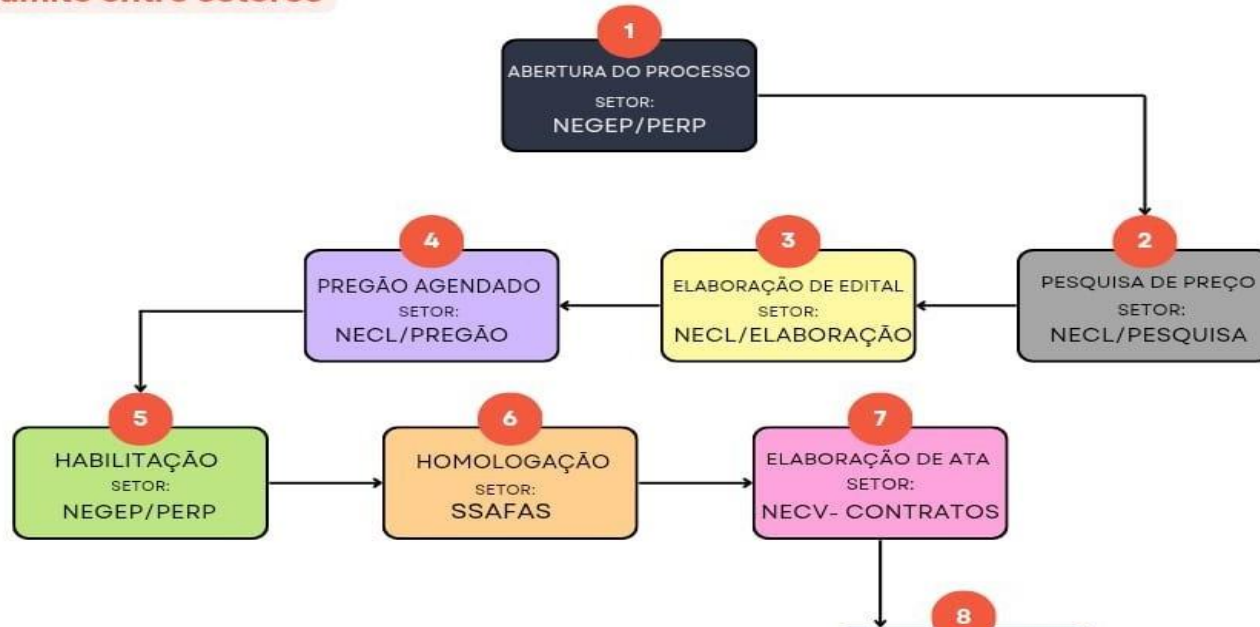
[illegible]

1
ABERTURA DO PROCESSO
SETOR:
NEGEP/PERP

2
PESQUISA DE PREÇO
SETOR:
NECL/PESQUISA

3
ELABORAÇÃO DE EDITAL
SETOR:
NECL/ELABORAÇÃO

4
PREGÃO AGENDADO
SETOR:
NECL/PREGÃO

5
HABILITAÇÃO
SETOR:
NEGEP/PERP

6
HOMOLOGAÇÃO
SETOR:
SSAFAS

7
ELABORAÇÃO DE ATA
SETOR:
NECV- CONTRATOS

8